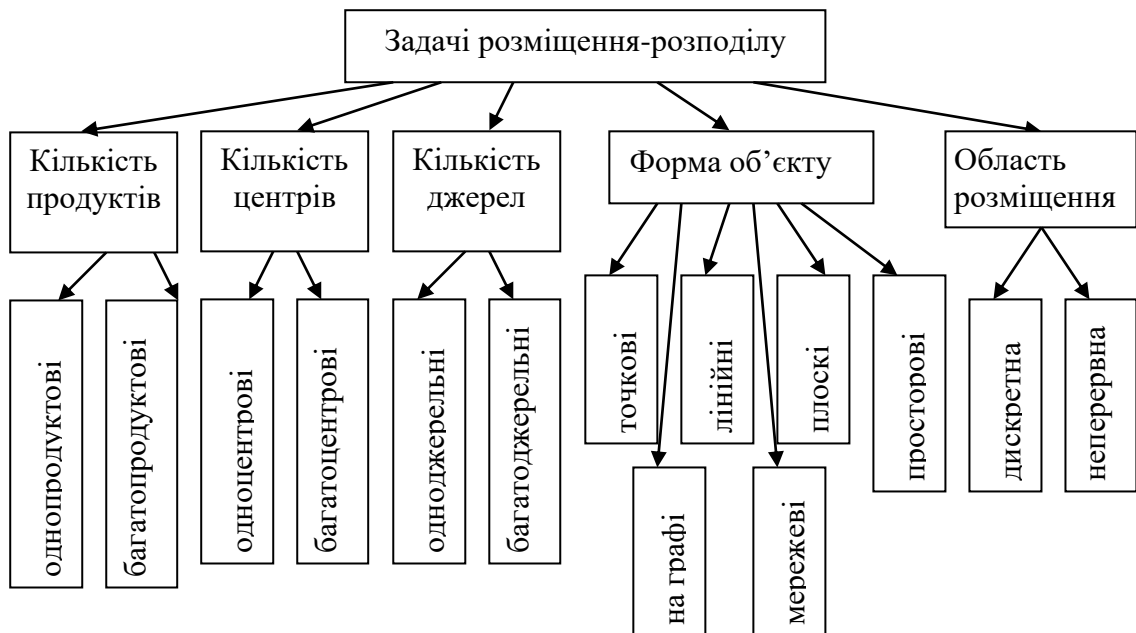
Задачі розміщення-розподілу

Кількість продуктів

однопродуктові

багатопродуктові

Кількість центрів

одноцентрові

багатоцентрові

Кількість джерел

одноджерельні

багатоджерельні

Форма об’єкту

точкові

на графі

лінійні

мережеві

плоскі

просторові

Область розміщення

дискретна

неперервна